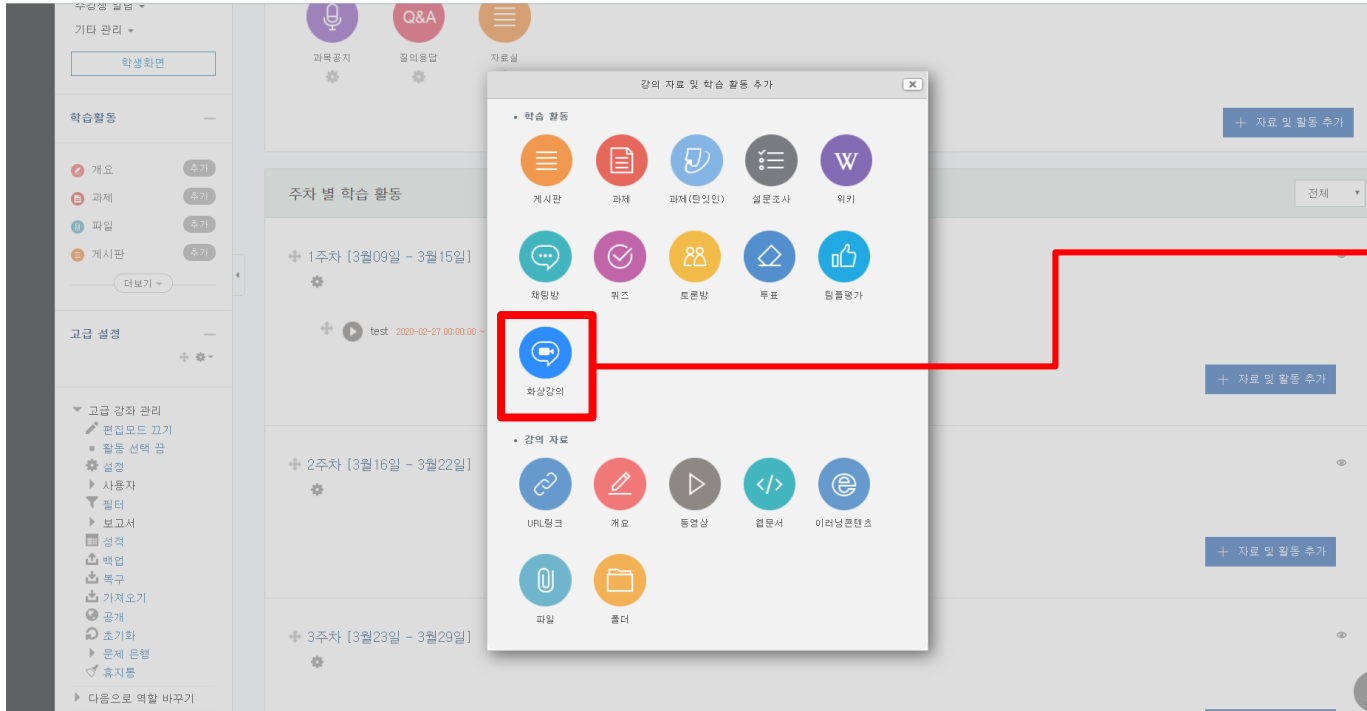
수강생 알림
기타 관리
학생화면

학습활동
개요 추가
과제 추가
파일 추가
게시판 추가
더보기

고급 설정

고급 강좌 관리
편집모드 끄기
활동 선택 끔
설정
사용자
필터
보고서
성적
백업
복구
가져오기
공개
초기화
문제 은행
휴지통
다음으로 역할 바꾸기

Q&A
과목공지
질의응답
자료실

자료 및 활동 추가

주차 별 학습 활동
전체

1주차 [3월09일 - 3월15일]
test 2020-02-27 00:00:00

자료 및 활동 추가

2주차 [3월16일 - 3월22일]

자료 및 활동 추가

3주차 [3월23일 - 3월29일]

강의 자료 및 학습 활동 추가
• 학습 활동
게시판
과제
과제(턴잇인)
설문조사
W
위키
채팅방
퀴즈
토론방
투표
팀플평가
화상강의
• 강의 자료
URL링크
개요
동영상
웹문서
이러닝콘텐츠
파일
폴더